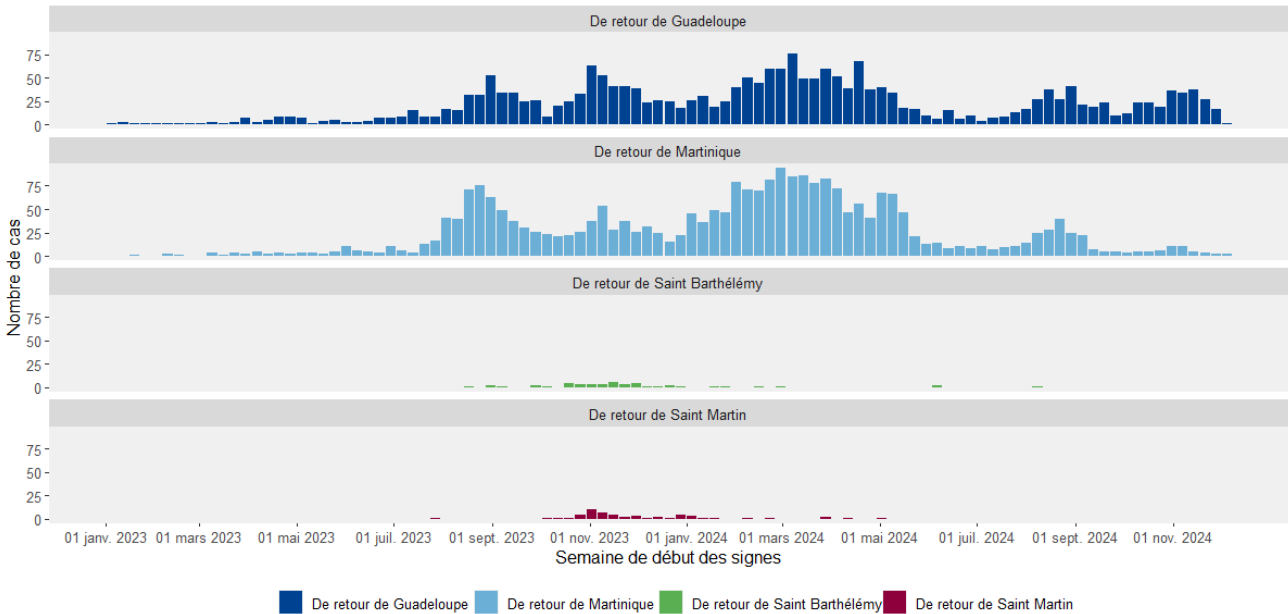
De retour de Guadeloupe

75
50
25
0

De retour de Martinique

75
50
25
0

De retour de Saint Barthélémy

75
50
25
0

De retour de Saint Martin

75
50
25
0

Nombre de cas

01 janv. 2023 01 mars 2023 01 mai 2023 01 juil. 2023 01 sept. 2023 01 nov. 2023 01 janv. 2024 01 mars 2024 01 mai 2024 01 juil. 2024 01 sept. 2024 01 nov. 2024

Semaine de début des signes

De retour de Guadeloupe
De retour de Martinique
De retour de Saint Barthélémy
De retour de Saint Martin